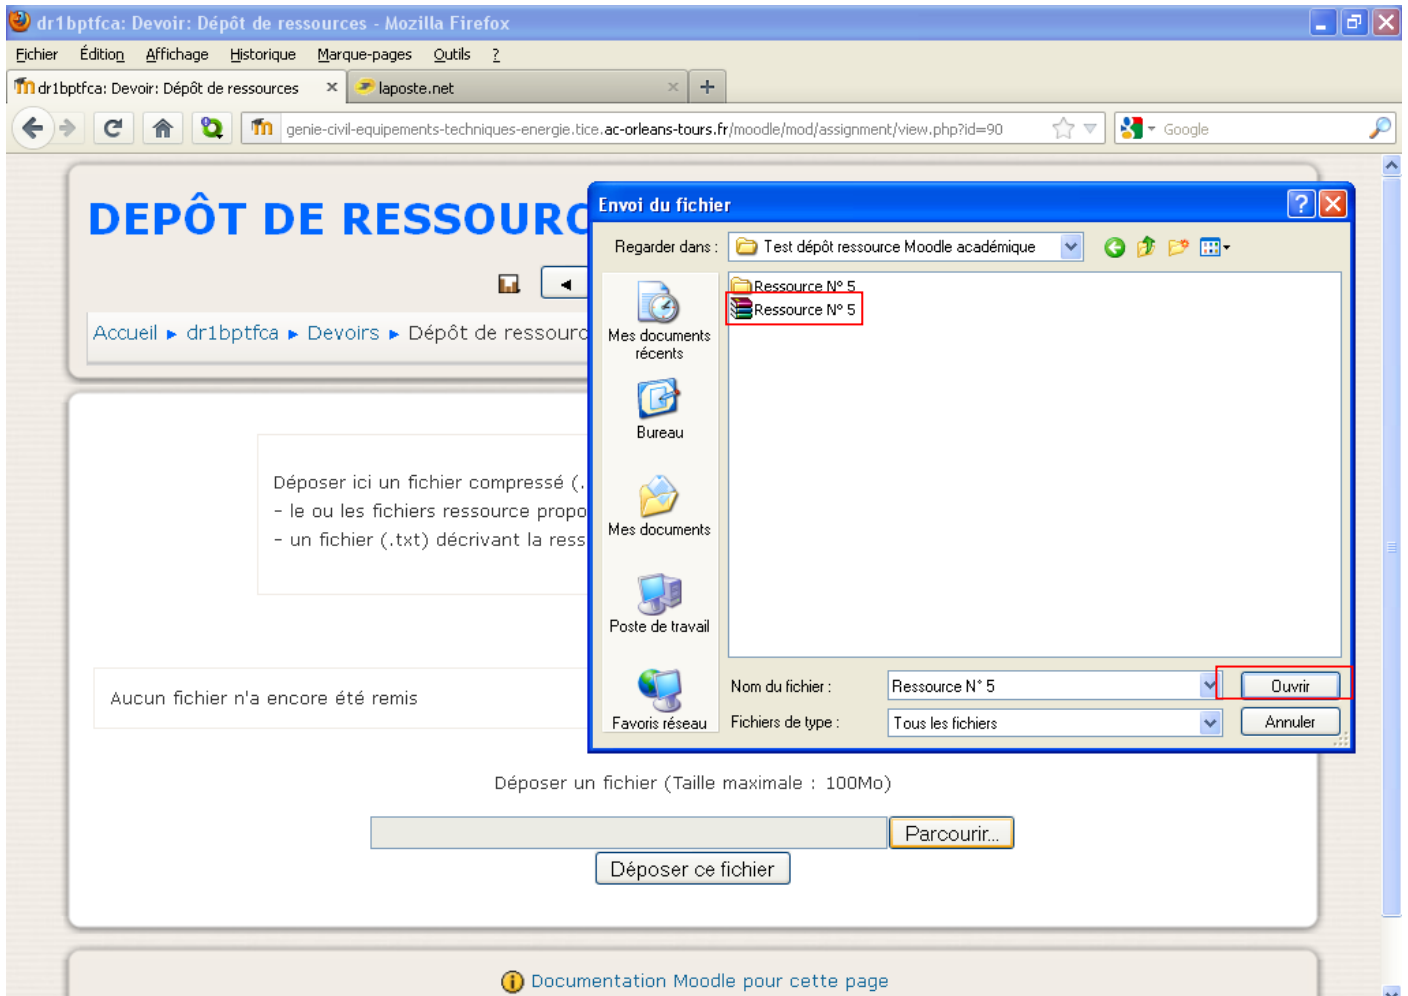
dr1bptfca: Devoir: Dépôt de ressources - Mozilla Firefox

Fichier Édition Affichage Historique Marque-pages Outils ?

dr1bptfca: Devoir: Dépôt de ressources ×
laposte.net ×
+

genie-civil-equipements-techniques-energie.tice.ac-orleans-tours.fr/moodle/mod/assignment/view.php?id=90

Google

DEPÔT DE RESSOURC

Accueil ▸ dr1bptfca ▸ Devoirs ▸ Dépôt de ressourc

Déposer ici un fichier compressé (.
- le ou les fichiers ressource propo
- un fichier (.txt) décrivant la ress

Aucun fichier n'a encore été remis

Déposer un fichier (Taille maximale : 100Mo)

Parcourir...

Déposer ce fichier

Documentation Moodle pour cette page

Envoi du fichier

Regarder dans : Test dépôt ressource Moodle académique

Mes documents récents

Bureau

Mes documents

Poste de travail

Favoris réseau

Ressource N° 5
Ressource N° 5

Nom du fichier : Ressource N° 5

Fichiers de type : Tous les fichiers

Ouvrir

Annuler